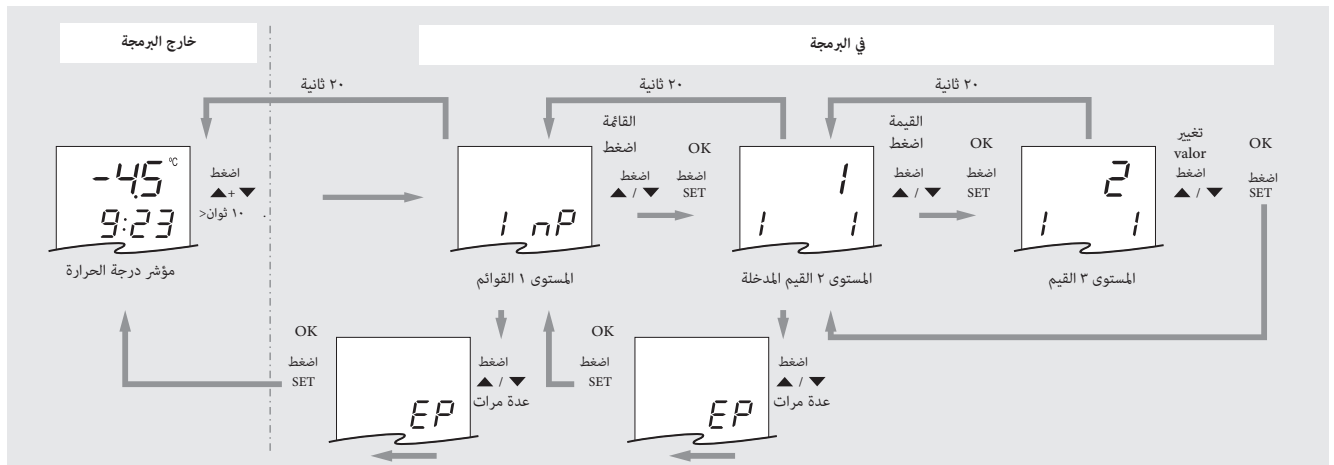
خارج البرمجة

في البرمجة

٢٠ ثانية

٢٠ ثانية

٢٠ ثانية

-4.5 °C
9:23

اضغط
▲+▼
١٠ ثوان<

مؤشر درجة الحرارة

1 nP

القائمة
اضغط
اضغط
▲ / ▼

OK
اضغط
SET

المستوى ١ القوائم

1
1 1

القيمة
اضغط
اضغط
▲ / ▼

OK
اضغط
SET

المستوى ٢ القيم المدخلة

2
1 1

تغيير
valor
اضغط
▲ / ▼

OK
اضغط
SET

المستوى ٣ القيم

OK
اضغط
SET

EP

اضغط
▲ / ▼
عدة مرات

OK
اضغط
SET

EP

اضغط
▲ / ▼
عدة مرات